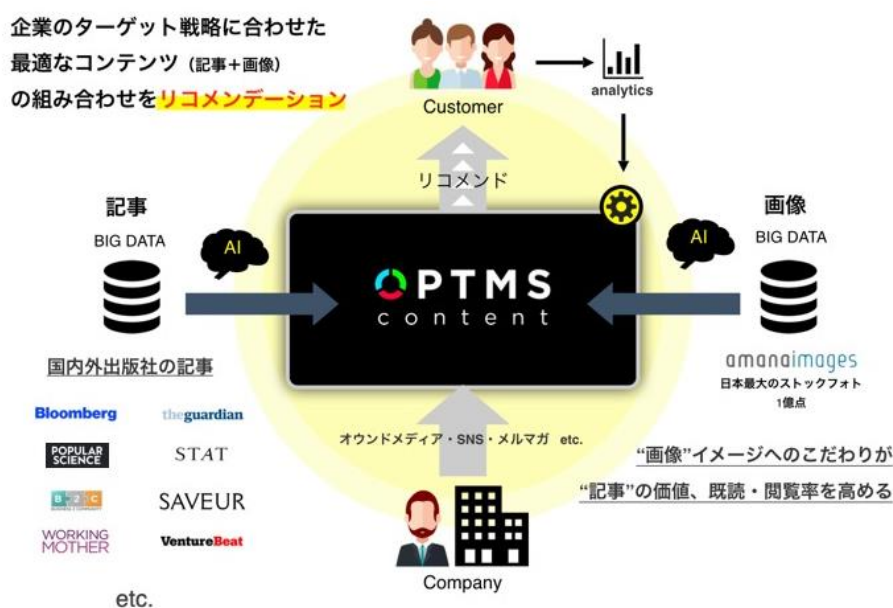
企業のターゲット戦略に合わせた
最適なコンテンツ（記事＋画像）
の組み合わせをリコメンデーション

Customer

analytics

リコメンド

記事
BIG DATA

AI

OPTMS
content

AI

画像
BIG DATA

国内外出版社の記事

Bloomberg
theguardian
POPULAR SCIENCE
STAT
B2C
SAVEUR
WORKING MOTHER
VentureBeat

etc.

オウンドメディア・SNS・メルマガ etc.

amanaimages
日本最大のストックフォト
1億点

"画像"イメージへのこだわりが
"記事"の価値、既読・閲覧率を高める

Company